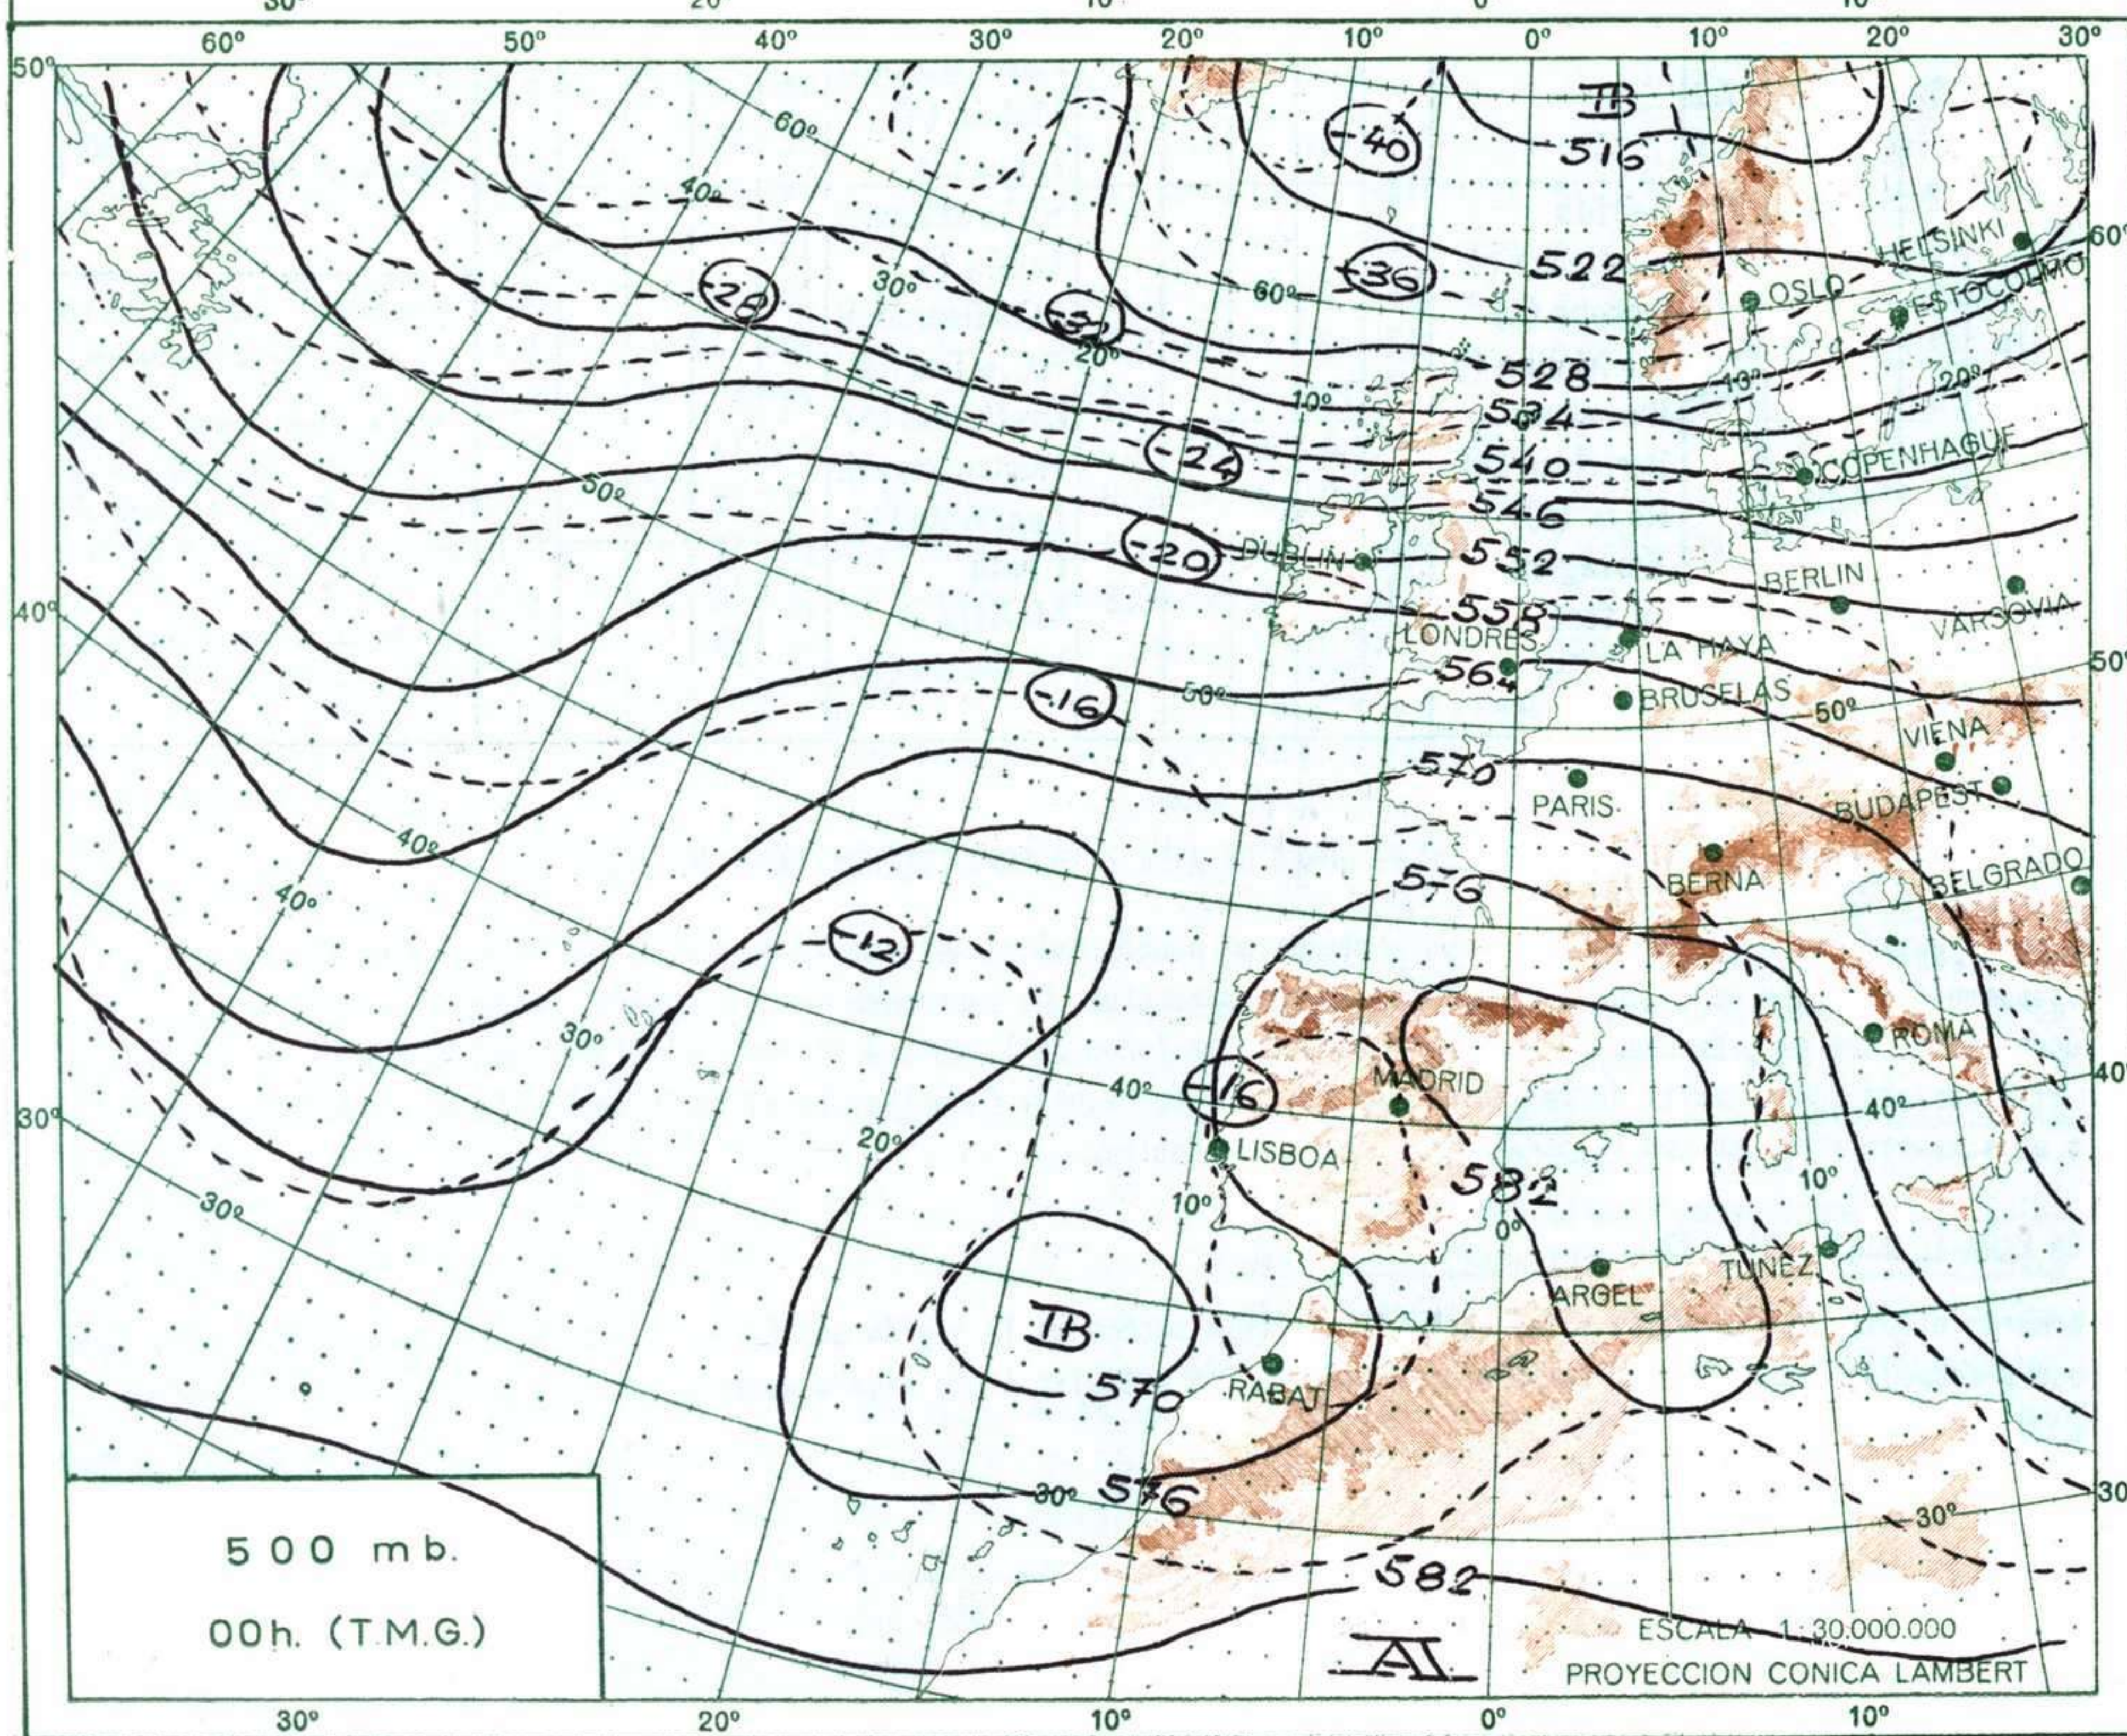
30° 20° 10° 0° 10°

60° 50° 40° 30° 20° 10° 0° 10° 20° 30°

50°

60°

40°

30°

TB

516

-40

60°

40°

-28

30°

-32

20°

-36

60°

522

528

10°

534

-24

540

50°

546

-20

DUBLIN

552

558

LONDRES

564

-16

50°

570

40°

40°

576

-12

30°

-16

40°

20°

10°

582

0°

TB

570

30°

576

582

A

HELSINKI

OSLO

ESTOCOLMO

10°

20°

COPENHAGUE

BERLIN

VARSOVIA

LA HAYA

BRUSELAS

50°

VIENA

PARIS

BUDAPEST

BERNA

BELGRADO

ROMA

MADRID

40°

LISBOA

10°

ARGEL

TUNEZ

RABAT

30°

60°

50°

40°

30°

500 mb.

00h. (T.M.G.)

ESCALA 1:30.000.000

PROYECCION CONICA LAMBERT

30° 20° 10° 0° 10°